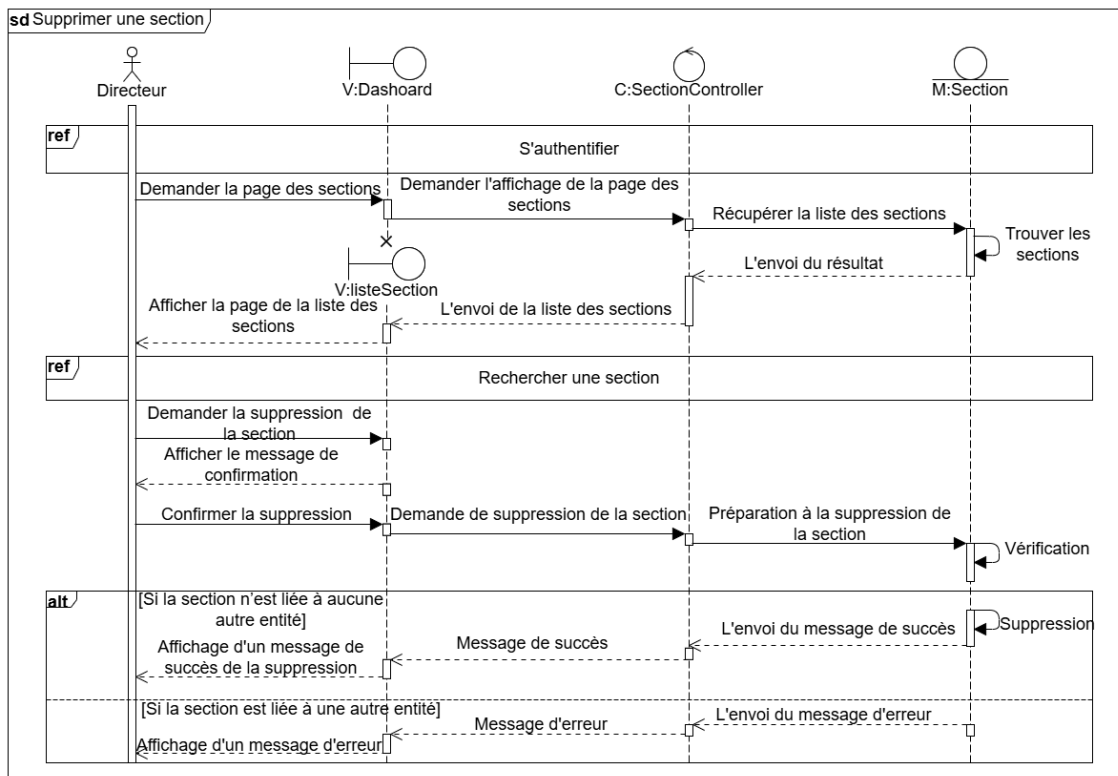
sd Supprimer une section

Directeur

V:Dashoard

C:SectionController

M:Section

ref

S'authentifier

Demander la page des sections

Demander l'affichage de la page des sections

Récupérer la liste des sections

Trouver les sections

V:listeSection

L'envoi du résultat

Afficher la page de la liste des sections

L'envoi de la liste des sections

ref

Rechercher une section

Demander la suppression de la section

Afficher le message de confirmation

Confirmer la suppression

Demande de suppression de la section

Préparation à la suppression de la section

Vérification

alt

[Si la section n'est liée à aucune autre entité]

Suppression

L'envoi du message de succès

Message de succès

Affichage d'un message de succès de la suppression

[Si la section est liée à une autre entité]

L'envoi du message d'erreur

Message d'erreur

Affichage d'un message d'erreur